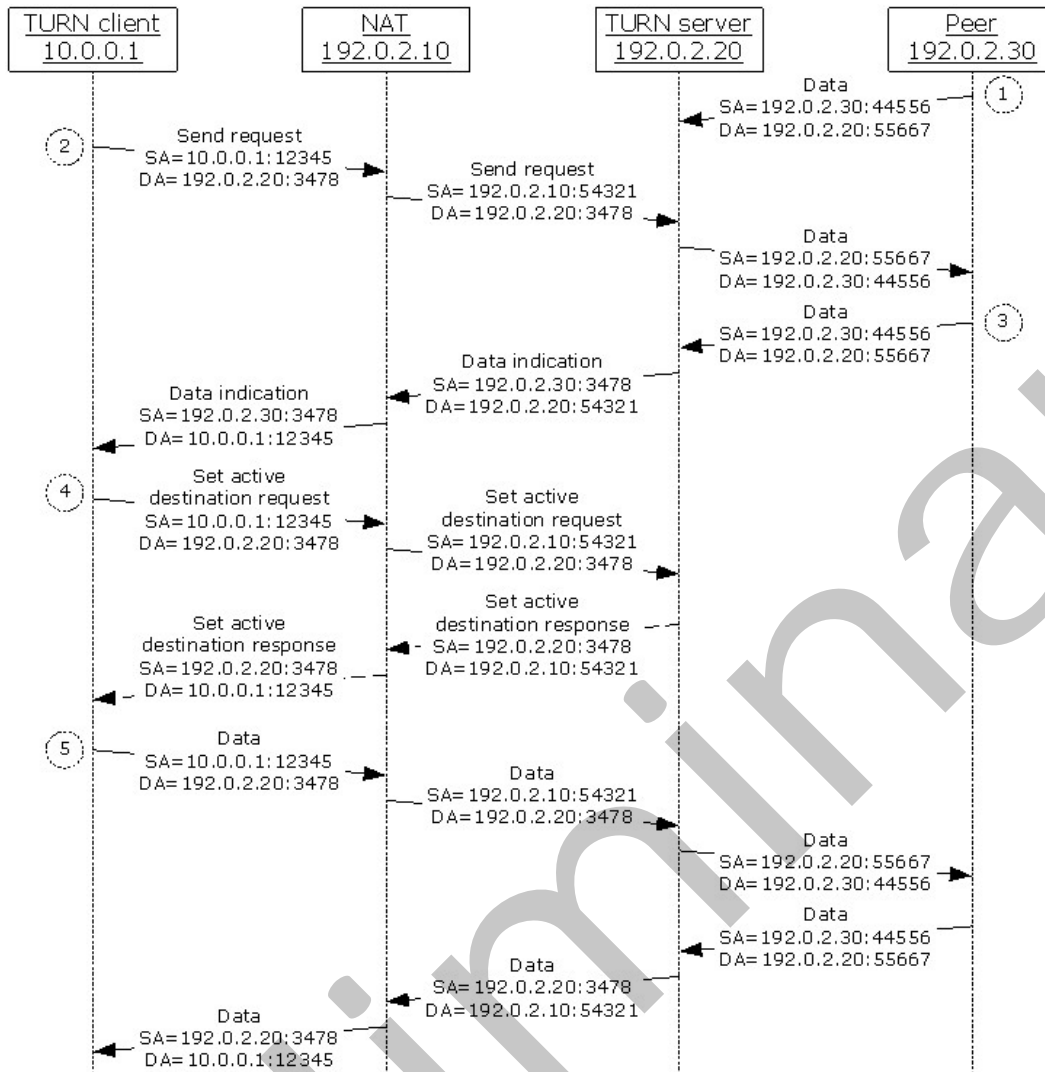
TURN client
10.0.0.1

NAT
192.0.2.10

TURN server
192.0.2.20

Peer
192.0.2.30

1
Data
SA=192.0.2.30:44556
DA=192.0.2.20:55667

2
Send request
SA=10.0.0.1:12345
DA=192.0.2.20:3478

Send request
SA=192.0.2.10:54321
DA=192.0.2.20:3478

Data
SA=192.0.2.20:55667
DA=192.0.2.30:44556

3
Data
SA=192.0.2.30:44556
DA=192.0.2.20:55667

Data indication
SA=192.0.2.30:3478
DA=192.0.2.20:54321

Data indication
SA=192.0.2.30:3478
DA=10.0.0.1:12345

4
Set active
destination request
SA=10.0.0.1:12345
DA=192.0.2.20:3478

Set active
destination request
SA=192.0.2.10:54321
DA=192.0.2.20:3478

Set active
destination response
SA=192.0.2.20:3478
DA=192.0.2.10:54321

Set active
destination response
SA=192.0.2.20:3478
DA=10.0.0.1:12345

5
Data
SA=10.0.0.1:12345
DA=192.0.2.20:3478

Data
SA=192.0.2.10:54321
DA=192.0.2.20:3478

Data
SA=192.0.2.20:55667
DA=192.0.2.30:44556

Data
SA=192.0.2.30:44556
DA=192.0.2.20:55667

Data
SA=192.0.2.20:3478
DA=192.0.2.10:54321

Data
SA=192.0.2.20:3478
DA=10.0.0.1:12345

Preliminary